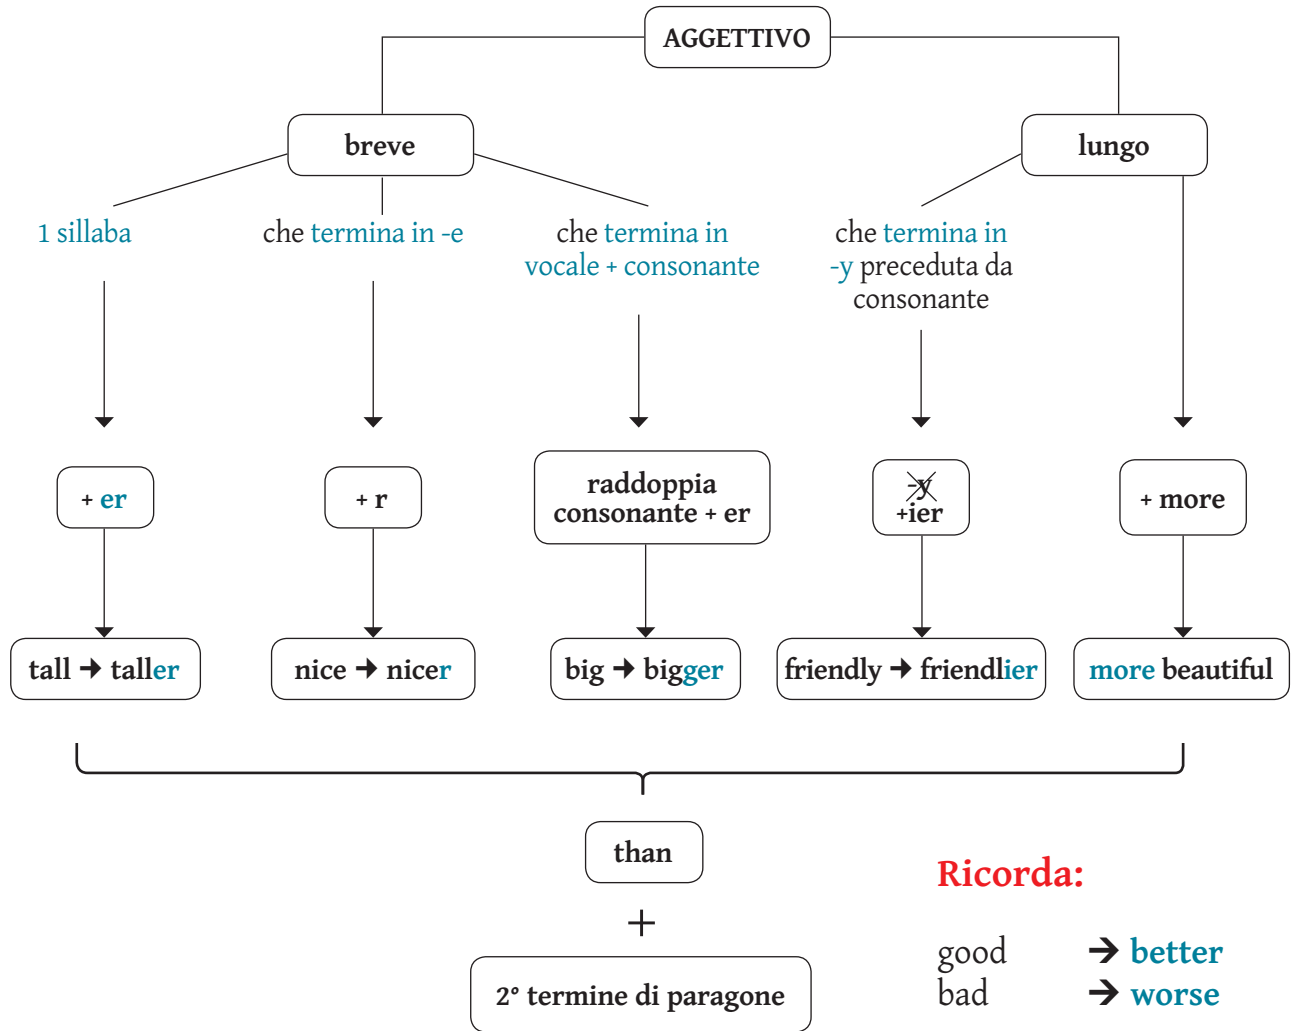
AGGETTIVO

breve

lungo

1 sillaba

che termina in -e

che termina in vocale + consonante

che termina in -y preceduta da consonante

+ er

+ r

raddoppia consonante + er

-y +ier

+ more

tall → taller

nice → nicer

big → bigger

friendly → friendlier

more beautiful

than

+

2° termine di paragone

Ricorda:

good → better
bad → worse